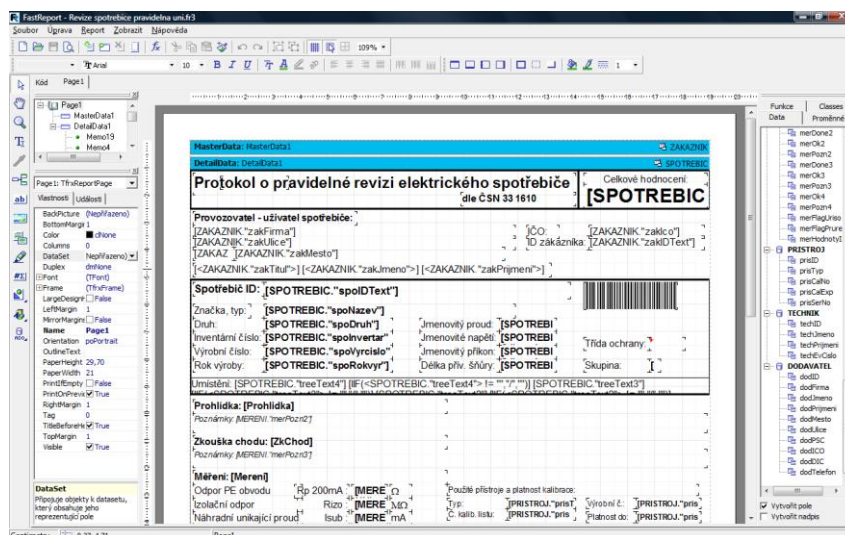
FastReport - Revize spotrebice pravidelna uni.fr3

Soubor Úpravy Report Zobrazit Nápověda

109%

Arial 10

Kód Page1

Page1
MasterData1
DetailData1
Memo19
Memo4

Page1: TfrxReportPage

Vlastnosti Události

| | |
|---|---|
| BackPicture | (Nepřiřazeno) |
| BottomMargin | 1 |
| Color | clNone |
| Columns | 0 |
| DataSet | Nepřiřazeno |
| Duplex | dmNone |
| Font | (TFont) |
| Frame | (TfrxFrame) |
| LargeDesignH | False |
| LeftMargin | 1 |
| MirrorMargins | False |
| Name | Page1 |
| Orientation | poPortrait |
| OutlineText | |
| PaperHeight | 29,70 |
| PaperWidth | 21 |
| PrintIfEmpty | False |
| PrintOnPrevio | True |
| RightMargin | 1 |
| Tag | 0 |
| TitleBeforeHe | True |
| TopMargin | 1 |
| Visible | True |

DataSet
Připojuje objekty k datasetu, který obsahuje jeho reprezentující pole

MasterData: MasterData1 ZAKAZNIK
DetailData: DetailData1 SPOTREBIC

Protokol o pravidelné revizi elektrického spotřebiče
dle ČSN 33 1610
Celkové hodnocení:
[SPOTREBIC

Provozovatel - uživatel spotřebiče:
[ZAKAZNIK."zakFirma"]
[ZAKAZNIK."zakUlice"]
[ZAKAZ [ZAKAZNIK."zakMesto"]
IČO: [ZAKAZNIK."zakIco"]
ID zákazníka: [ZAKAZNIK."zakIDText"]
[<ZAKAZNIK."zakTitul">] [<ZAKAZNIK."zakJmeno">] [<ZAKAZNIK."zakPrijmeni">]

Spotřebič ID: [SPOTREBIC."spoIDText"]
Značka, typ: [SPOTREBIC."spoNazev"]
Druh: [SPOTREBIC."spoDruh"]
Inventární číslo: [SPOTREBIC."spoInvertar"]
Výrobní číslo: [SPOTREBIC."spoVyrcislo"]
Rok výroby: [SPOTREBIC."spoRokvyr"]
Jmenovitý proud: [SPOTREBI
Jmenovité napětí: [SPOTREBI
Jmenovitý příkon: [SPOTREBI
Délka přív. šňůry: [SPOTREBI
Třída ochrany:
Skupina: [
Umístění: [SPOTREBIC."treeText4"] [IIF(<SPOTREBIC."treeText4"> != "","/","")] [SPOTREBIC."treeText3"]

Prohlídka: [Prohlidka]
Poznámky: [MERENI."merPozn2"]

Zkouška chodu: [ZkChod]
Poznámky: [MERENI."merPozn3"]

Měření: [Mereni]
Odpor PE obvodu Rp 200mA [MERE Ω
Izolační odpor Rizo [MERE MΩ
Náhradní unikající proud Isub [MERE mA
Použité přístroje a platnost kalibrace:
Typ: [PRISTROJ."prist"
Č. kalib. listu: [PRISTROJ."pris
Výrobní č.: [PRISTROJ."pris
Platnost do: [PRISTROJ."pris

Funkce Classes
Data Proměnné
merDone2
merOk2
merPozn2
merDone3
merOk3
merPozn3
merOk4
merPozn4
merFlagUriso
merFlagPrure
merHodnotyI
PRISTROJ
prisID
prisTyp
prisCalNo
prisCalExp
prisSerNo
TECHNIK
techID
techJmeno
techPrijmeni
techEvCislo
DODAVATEL
dodID
dodFirma
dodJmeno
dodPrijmeni
dodMesto
dodUlice
dodPSC
dodICO
dodDIC
dodTelefon
Vytvořit pole
Vytvořit nadpis

Centimetry 0,37; 1,71 Page1